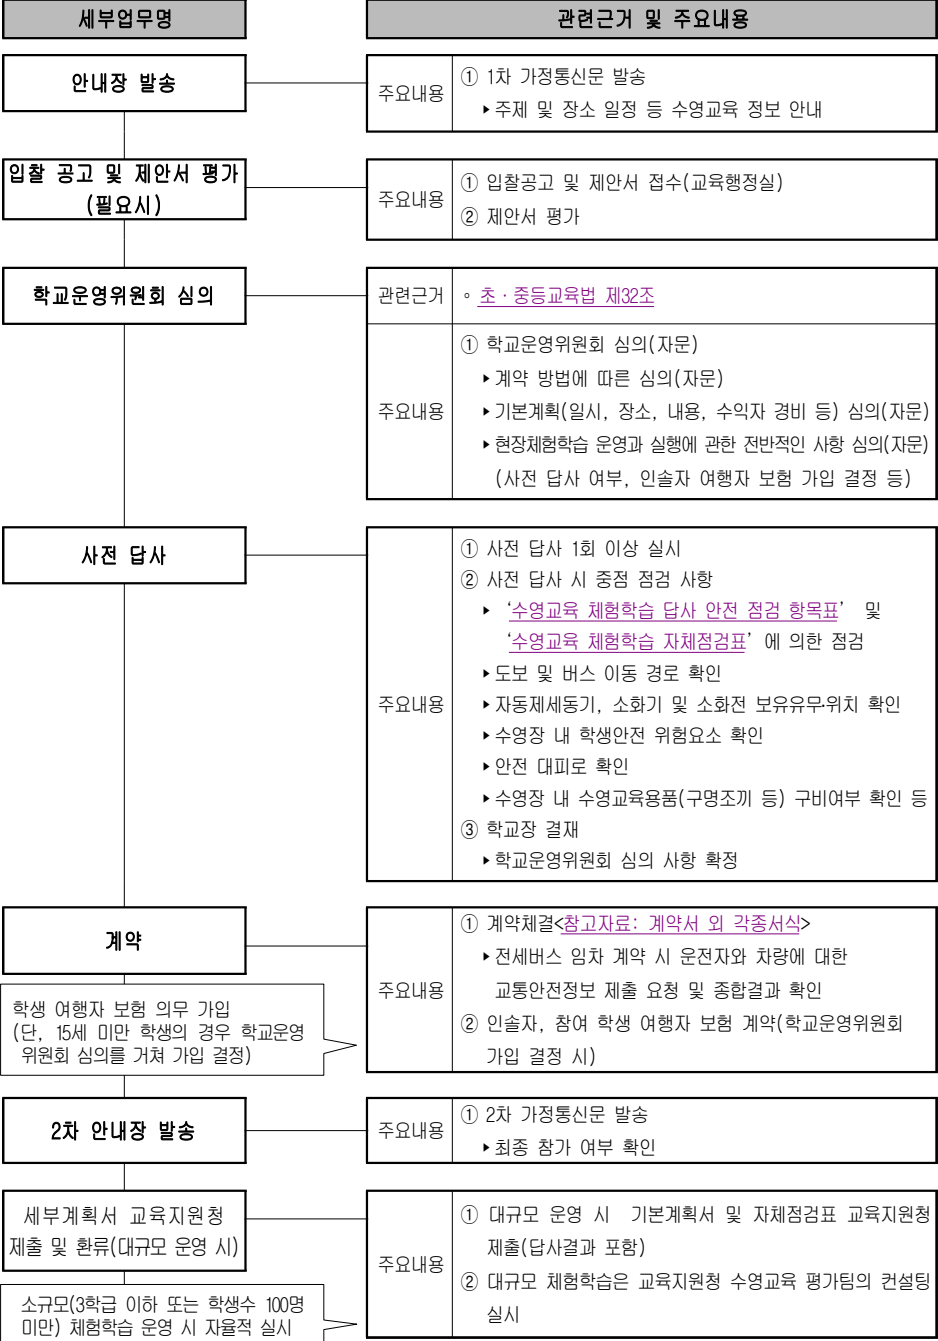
세부업무명

관련근거 및 주요내용

안내장 발송

| 주요내용 | ① 1차 가정통신문 발송<br>▸주제 및 장소 일정 등 수영교육 정보 안내 |
|---|---|

입찰 공고 및 제안서 평가 (필요시)

| 주요내용 | ① 입찰공고 및 제안서 접수(교육행정실)<br>② 제안서 평가 |
|---|---|

학교운영위원회 심의

| 관련근거 | ◦ 초·중등교육법 제32조 |
|---|---|
| 주요내용 | ① 학교운영위원회 심의(자문)<br>▸계약 방법에 따른 심의(자문)<br>▸기본계획(일시, 장소, 내용, 수익자 경비 등) 심의(자문)<br>▸현장체험학습 운영과 실행에 관한 전반적인 사항 심의(자문) (사전 답사 여부, 인솔자 여행자 보험 가입 결정 등) |

사전 답사

| 주요내용 | ① 사전 답사 1회 이상 실시<br>② 사전 답사 시 중점 점검 사항<br>▸ '수영교육 체험학습 답사 안전 점검 항목표' 및 '수영교육 체험학습 자체점검표'에 의한 점검<br>▸도보 및 버스 이동 경로 확인<br>▸자동제세동기, 소화기 및 소화전 보유유무위치 확인<br>▸수영장 내 학생안전 위험요소 확인<br>▸안전 대피로 확인<br>▸수영장 내 수영교육용품(구명조끼 등) 구비여부 확인 등<br>③ 학교장 결재<br>▸학교운영위원회 심의 사항 확정 |
|---|---|

계약

학생 여행자 보험 의무 가입 (단, 15세 미만 학생의 경우 학교운영위원회 심의를 거쳐 가입 결정)

| 주요내용 | ① 계약체결<참고자료: 계약서 외 각종서식><br>▸전세버스 임차 계약 시 운전자와 차량에 대한 교통안전정보 제출 요청 및 종합결과 확인<br>② 인솔자, 참여 학생 여행자 보험 계약(학교운영위원회 가입 결정 시) |
|---|---|

2차 안내장 발송

| 주요내용 | ① 2차 가정통신문 발송<br>▸최종 참가 여부 확인 |
|---|---|

세부계획서 교육지원청 제출 및 환류(대규모 운영 시)

소규모(3학급 이하 또는 학생수 100명 미만) 체험학습 운영 시 자율적 실시

| 주요내용 | ① 대규모 운영 시 기본계획서 및 자체점검표 교육지원청 제출(답사결과 포함)<br>② 대규모 체험학습은 교육지원청 수영교육 평가팀의 컨설팅 실시 |
|---|---|